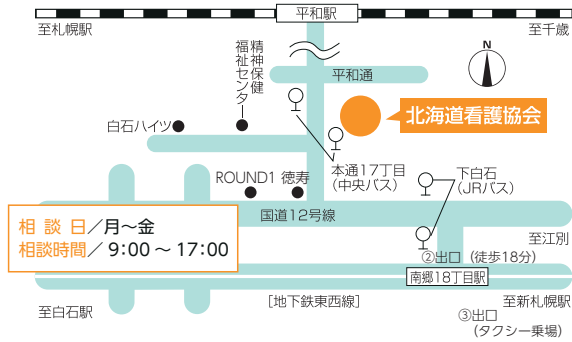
平和駅

至札幌駅

至千歳

N

精神保健福祉センター

平和通

北海道看護協会

白石ハイツ

本通17丁目
(中央バス)

ROUND1

徳寿

下白石
(JRバス)

相 談 日／月～金
相談時間／ 9:00 ～ 17:00

国道12号線

至江別

②出口 (徒歩18分)

南郷18丁目駅

至白石駅

[地下鉄東西線]

至新札幌駅

③出口
(タクシー乗場)